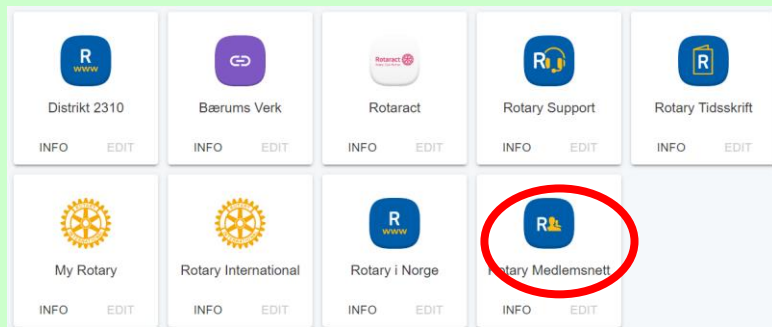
R www
Distrikt 2310
INFO EDIT

Bærums Verk
INFO EDIT

Rotaract
Rotaract
INFO EDIT

R
Rotary Support
INFO EDIT

R
Rotary Tidsskrift
INFO EDIT

My Rotary
INFO EDIT

Rotary International
INFO EDIT

R www
Rotary i Norge
INFO EDIT

R
Rotary Medlemsnett
INFO EDIT